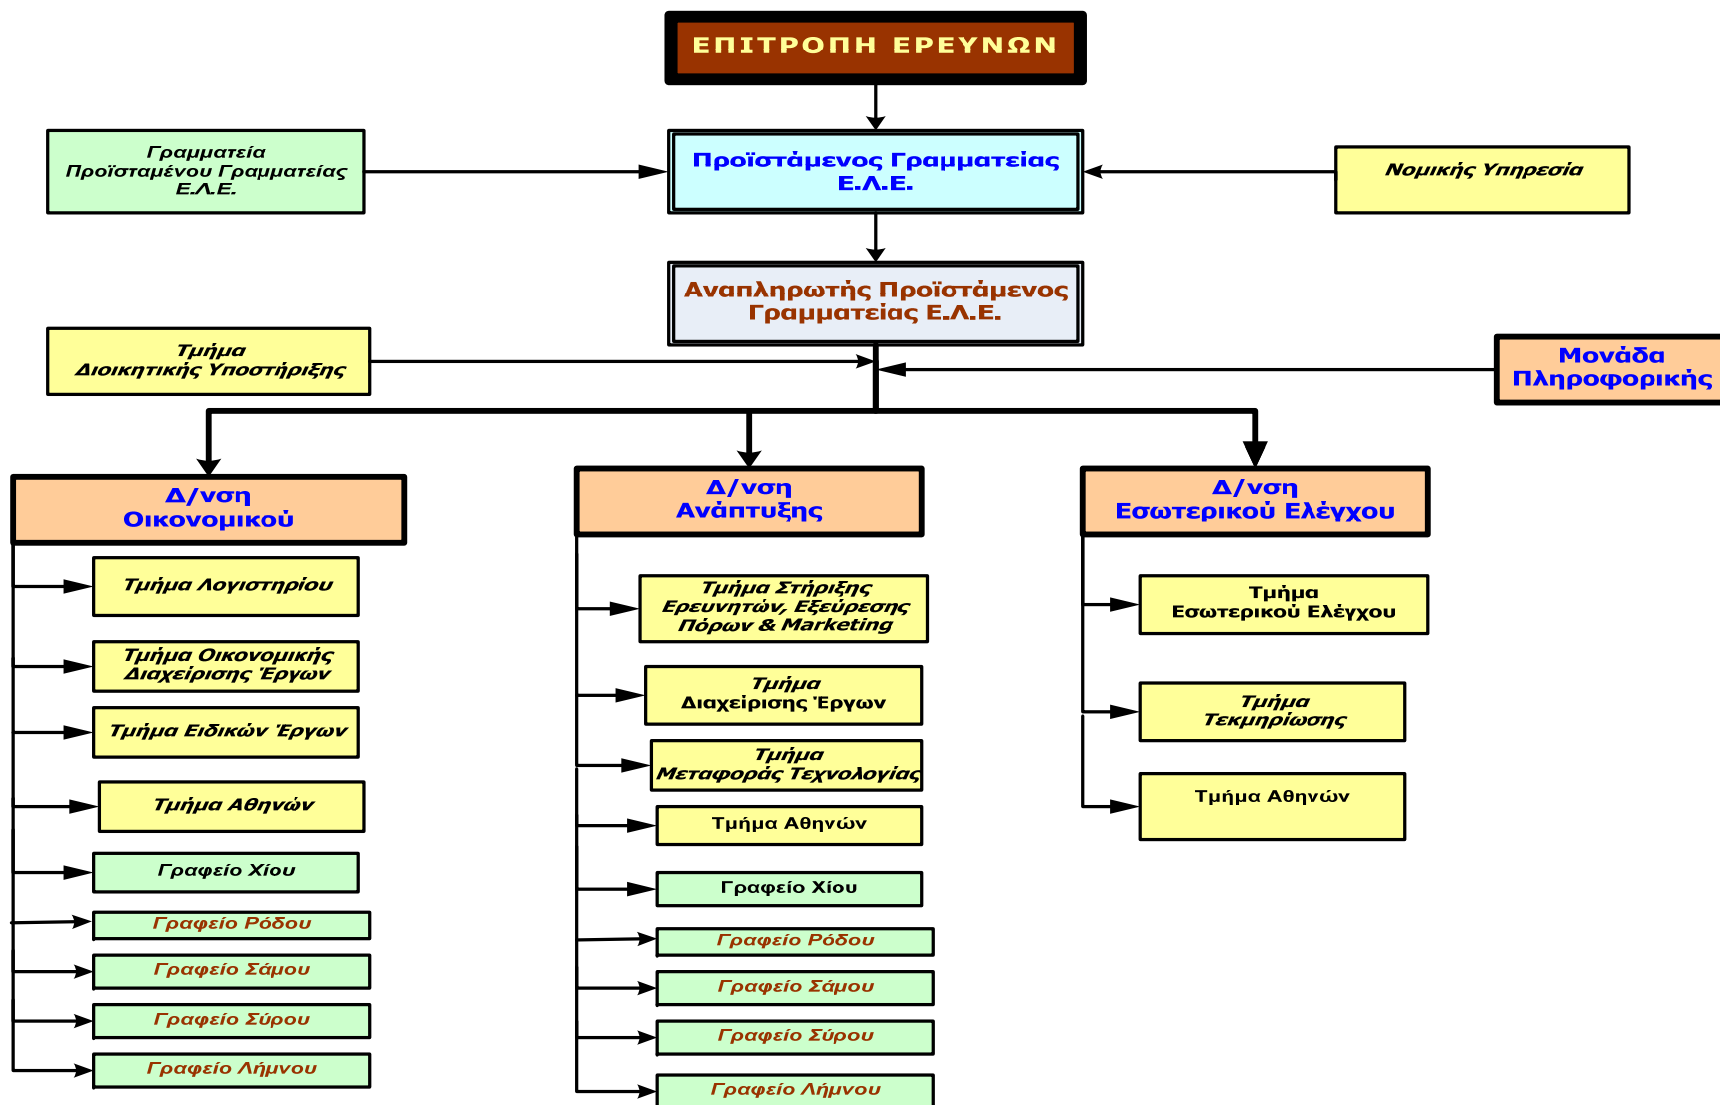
ΕΠΙΤΡΟΠΗ ΕΡΕΥΝΩΝ

Γραμματεία Προϊσταμένου Γραμματείας Ε.Λ.Ε.

Προϊστάμενος Γραμματείας Ε.Λ.Ε.

Νομικής Υπηρεσία

Αναπληρωτής Προϊστάμενος Γραμματείας Ε.Λ.Ε.

Τμήμα Διοικητικής Υποστήριξης

Μονάδα Πληροφορικής

Δ/νση Οικονομικού

Τμήμα Λογιστηρίου

Τμήμα Οικονομικής Διαχείρισης Έργων

Τμήμα Ειδικών Έργων

Τμήμα Αθηνών

Γραφείο Χίου

Γραφείο Ρόδου

Γραφείο Σάμου

Γραφείο Σύρου

Γραφείο Λήμνου

Δ/νση Ανάπτυξης

Τμήμα Στήριξης Ερευνητών, Εξεύρεσης Πόρων & Marketing

Τμήμα Διαχείρισης Έργων

Τμήμα Μεταφοράς Τεχνολογίας

Τμήμα Αθηνών

Γραφείο Χίου

Γραφείο Ρόδου

Γραφείο Σάμου

Γραφείο Σύρου

Γραφείο Λήμνου

Δ/νση Εσωτερικού Ελέγχου

Τμήμα Εσωτερικού Ελέγχου

Τμήμα Τεκμηρίωσης

Τμήμα Αθηνών